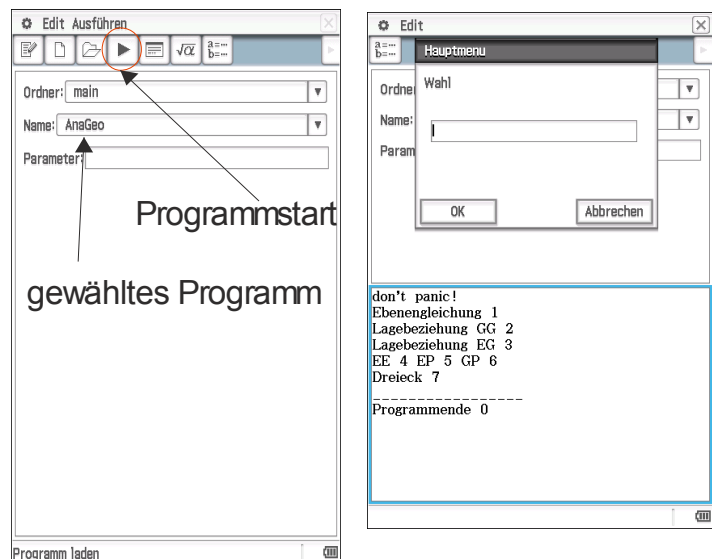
Edit Ausführen

$\sqrt{\alpha}$

a=
b=

Ordner: main

Name: AnaGeo

Parameter:

Programmstart

gewähltes Programm

Programm laden

Edit

a=
b=

Hauptmenu

Wahl

Ordner

Name:

Param

OK

Abbrechen

don't panic!
Ebenengleichung 1
Lagebeziehung GG 2
Lagebeziehung EG 3
EE 4 EP 5 GP 6
Dreieck 7
-----------------
Programmende 0